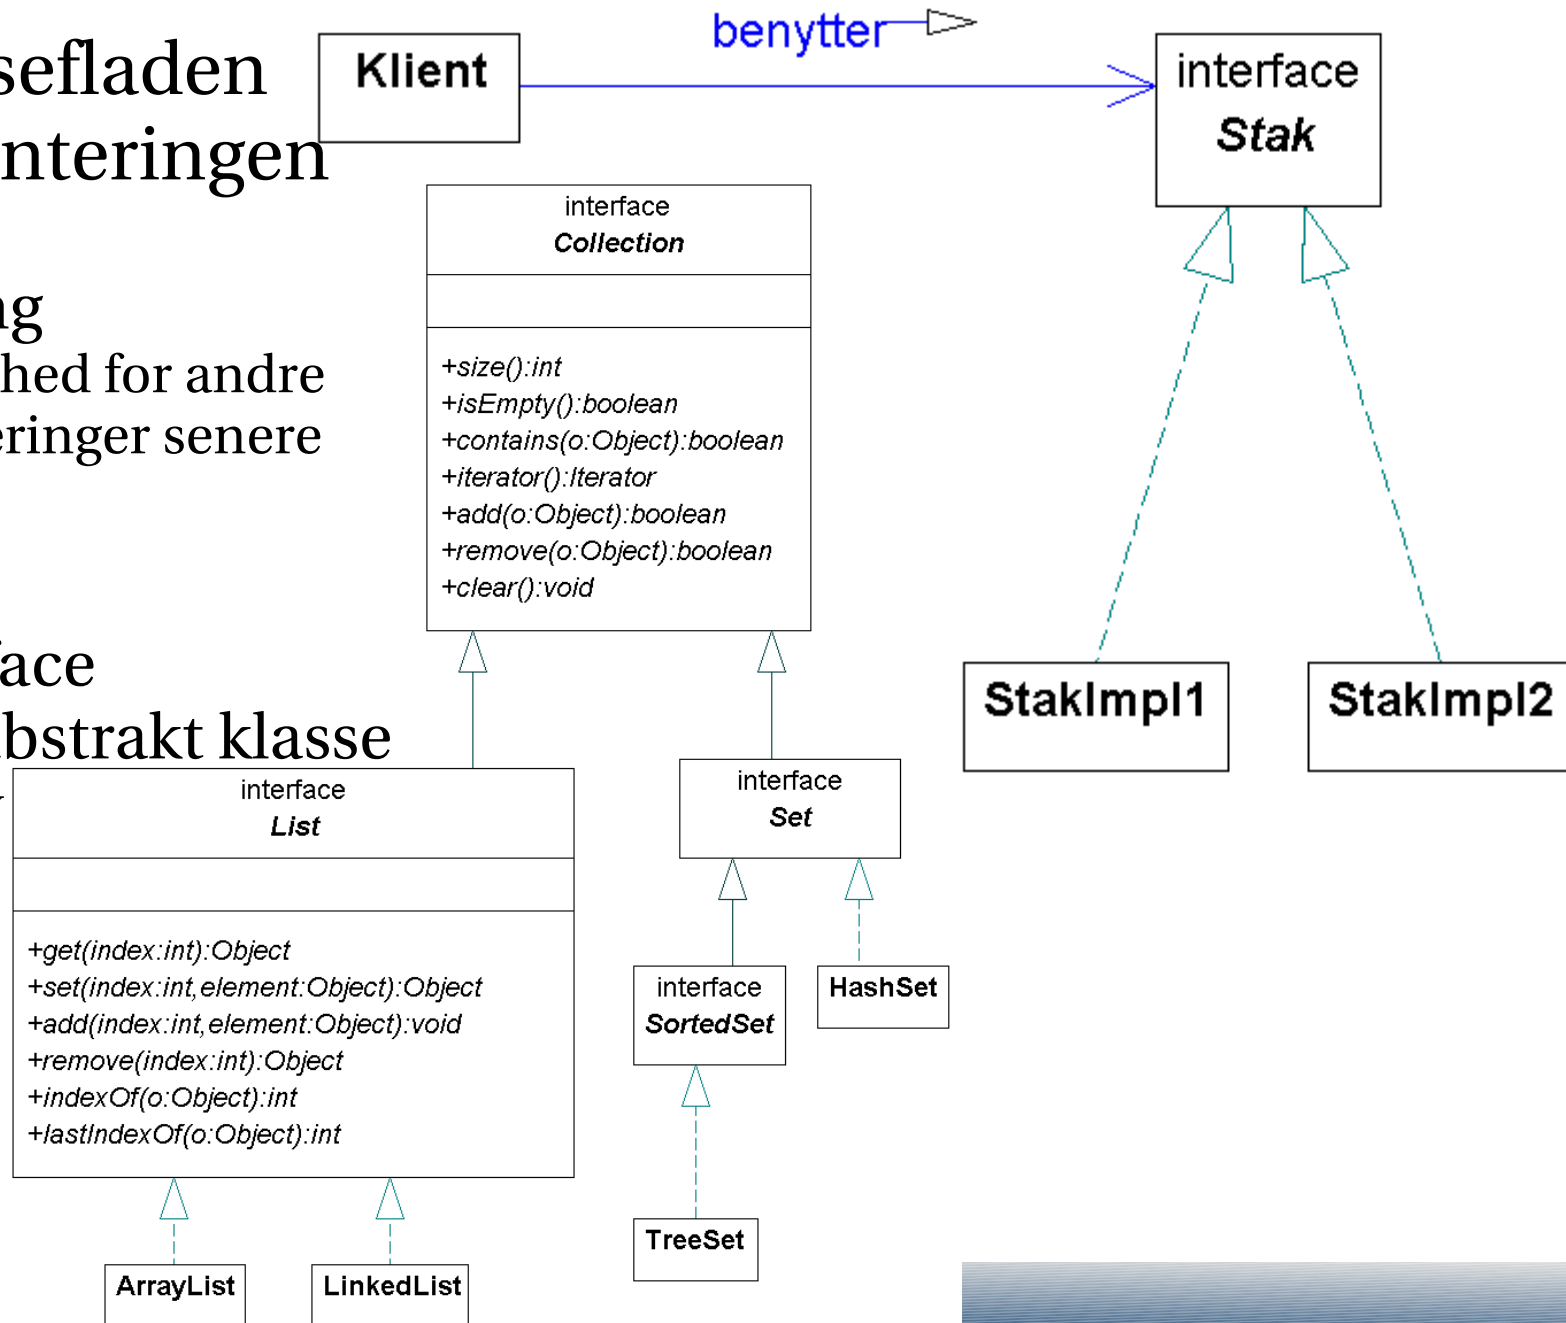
sefladen
nteringen

ng
hed for andre
eringer senere

face
bstrakt klasse

Klient

benytter

interface
*Stak*

StakImpl1

StakImpl2

interface
*Collection*

+size():int
+isEmpty():boolean
+contains(o:Object):boolean
+iterator():Iterator
+add(o:Object):boolean
+remove(o:Object):boolean
+clear():void

interface
*List*

+get(index:int):Object
+set(index:int,element:Object):Object
+add(index:int,element:Object):void
+remove(index:int):Object
+indexOf(o:Object):int
+lastIndexOf(o:Object):int

interface
*Set*

interface
*SortedSet*

HashSet

TreeSet

ArrayList

LinkedList